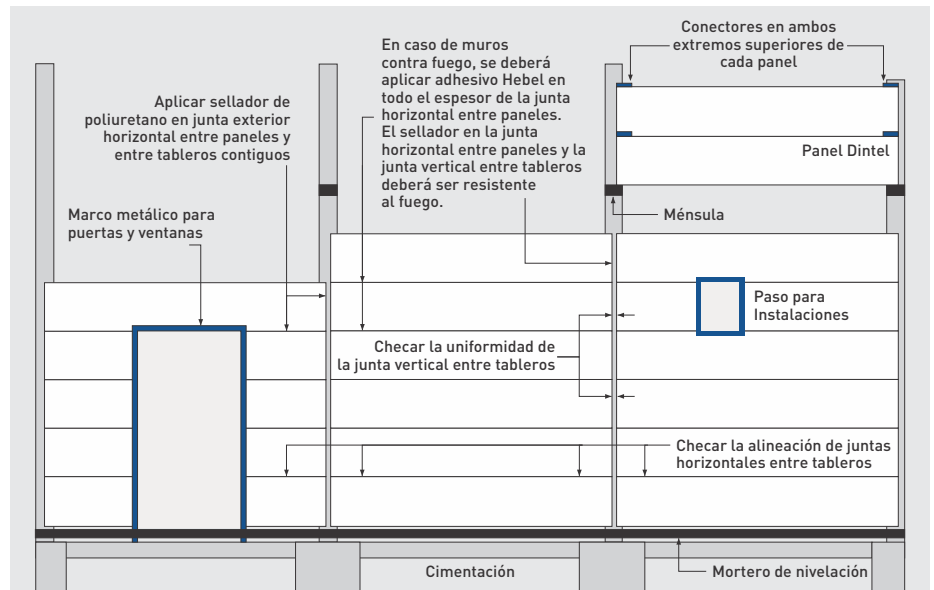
Conectores en ambos extremos superiores de cada panel

En caso de muros contra fuego, se deberá aplicar adhesivo Hebel en todo el espesor de la junta horizontal entre paneles. El sellador en la junta horizontal entre paneles y la junta vertical entre tableros deberá ser resistente al fuego.

Aplicar sellador de poliuretano en junta exterior horizontal entre paneles y entre tableros contiguos

Panel Dintel

Marco metálico para puertas y ventanas

Ménsula

Paso para Instalaciones

Checar la uniformidad de la junta vertical entre tableros

Checar la alineación de juntas horizontales entre tableros

Cimentación

Mortero de nivelación